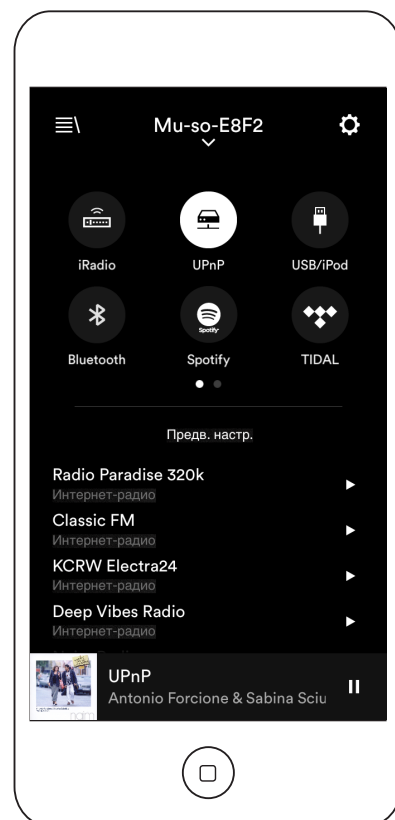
Mu-so-E8F2

iRadio
UPnP
USB/iPod
Bluetooth
Spotify
TIDAL

Предв. настр.

Radio Paradise 320k
Интернет-радио
Classic FM
Интернет-радио
KCRW Electra24
Интернет-радио
Deep Vibes Radio
Интернет-радио

UPnP
Antonio Forcione & Sabina Sciu